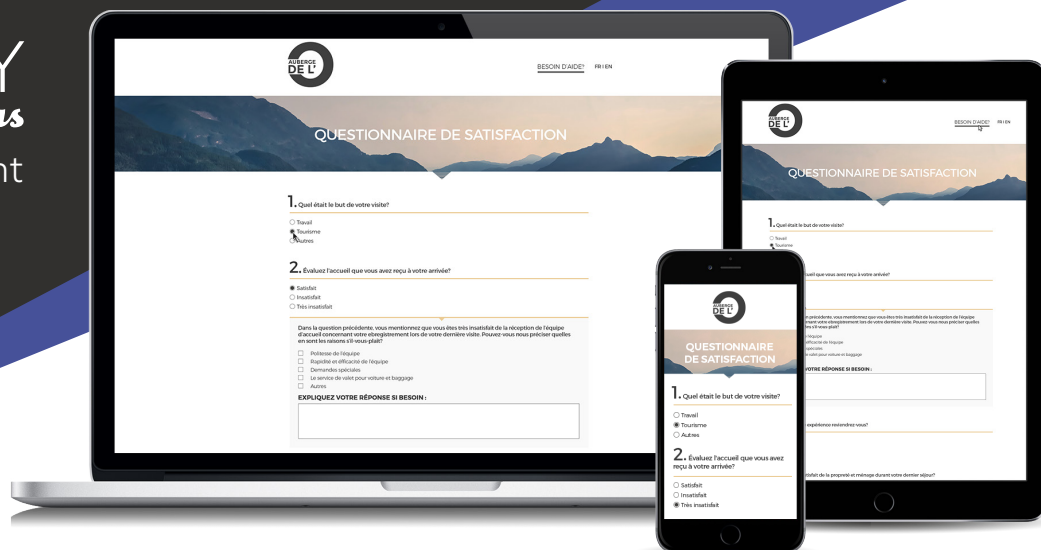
Y
us
nt

AUBERGE DE L'

BESOIN D'AIDE? FR | EN

QUESTIONNAIRE DE SATISFACTION

1. Quel était le but de votre visite?

Travail
Tourisme
Autres

2. Évaluez l'accueil que vous avez reçu à votre arrivée?

Satisfait
Insatisfait
Très insatisfait

Dans la question précédente, vous mentionnez que vous êtes très insatisfait de la réception de l'équipe d'accueil concernant votre ebregistrement lors de votre dernière visite. Pouvez-vous nous préciser quelles en sont les raisons s'il-vous-plait?

Politesse de l'équipe
Rapidité et éfficacité de l'équipe
Demandes spéciales
Le service de valet pour voiture et baggage
Autres

EXPLIQUEZ VOTRE RÉPONSE SI BESOIN :

AUBERGE DE L'

BESOIN D'AIDE? FR | EN

QUESTIONNAIRE DE SATISFACTION

1. Quel était le but de votre visite?

Travail
Tourisme

l'accueil que vous avez reçu à votre arrivée?

n précédente, vous mentionnez que vous êtes très insatisfait de la réception de l'équipe ernant votre ebregistrement lors de votre dernière visite. Pouvez-vous nous préciser quelles les s'il-vous-plait?

l'équipe
éfficacité de l'équipe
spéciales
valet pour voiture et baggage

VOTRE RÉPONSE SI BESOIN :

expérience reviendrez-vous?

isfait de la propreté et ménage durant votre dernier séjour?

AUBERGE DE L'

QUESTIONNAIRE DE SATISFACTION

1. Quel était le but de votre visite?

Travail
Tourisme
Autres

2. Évaluez l'accueil que vous avez reçu à votre arrivée?

Satisfait
Insatisfait
Très insatisfait